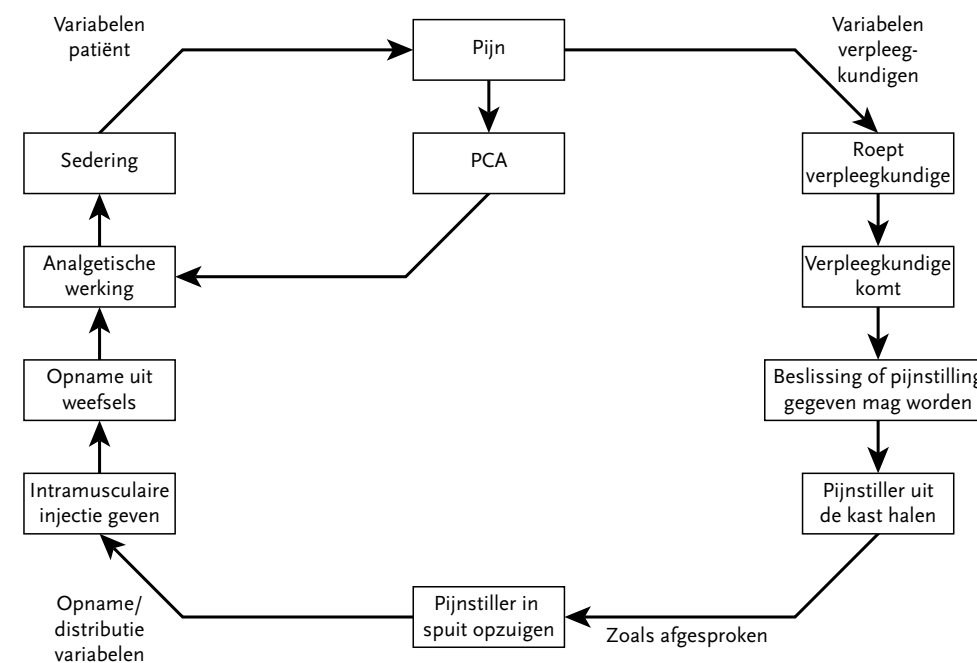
Variabelen patiënt

Pijn

Variabelen verpleegkundigen

Sedering

PCA

Roept verpleegkundige

Analgetische werking

Verpleegkundige komt

Opname uit weefsels

Beslissing of pijnstilling gegeven mag worden

Intramusculaire injectie geven

Pijnstiller uit de kast halen

Opname/ distributie variabelen

Pijnstiller in spuit opzuigen

Zoals afgesproken